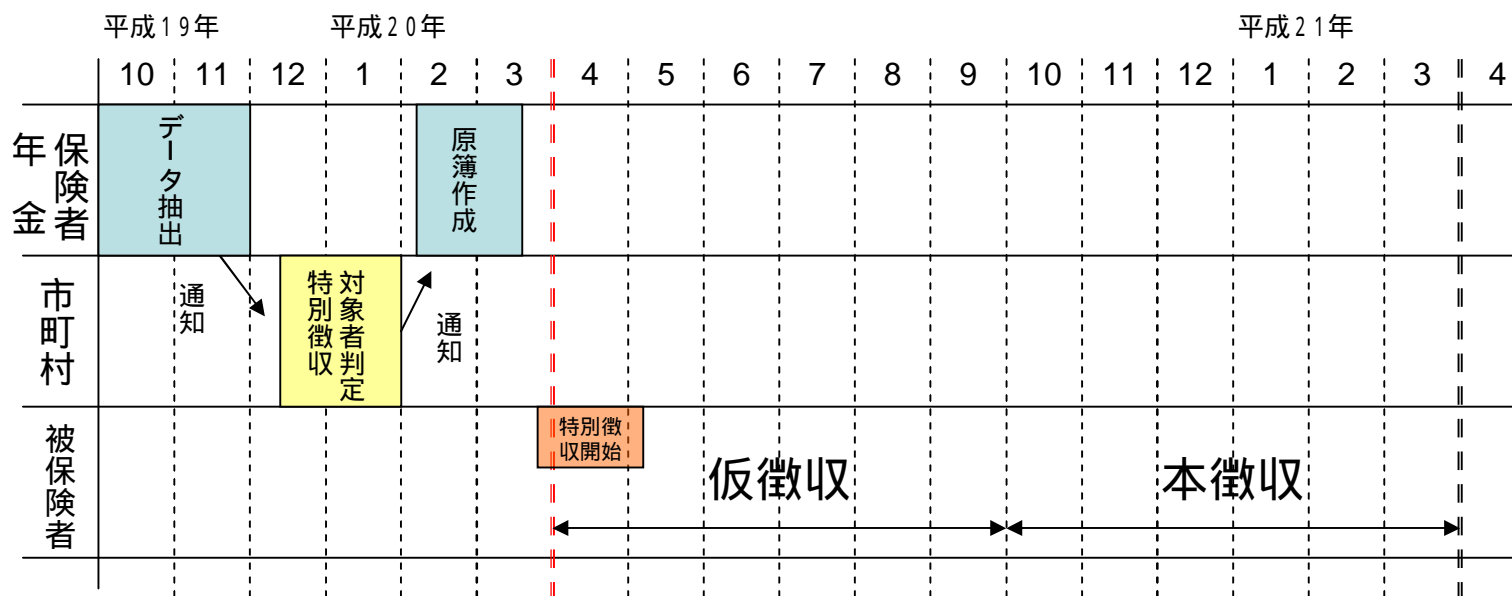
| | 平成１９年 10 | 11 | 12 | 平成２０年 1 | 2 | 3 | 4 | 5 | 6 | 7 | 8 | 9 | 10 | 11 | 12 | 平成２１年 1 | 2 | 3 | 4 |
|---|---|---|---|---|---|---|---|---|---|---|---|---|---|---|---|---|---|---|---|
| 年金保険者 | データ抽出 | | | | 原簿作成 | | | | | | | | | | | | | | |
| 市町村 | | 通知 | 特別徴収対象者判定 | | 通知 | | | | | | | | | | | | | | |
| 被保険者 | | | | | | | 特別徴収開始 | | 仮徴収 | | | | 本徴収 | | | | | | |